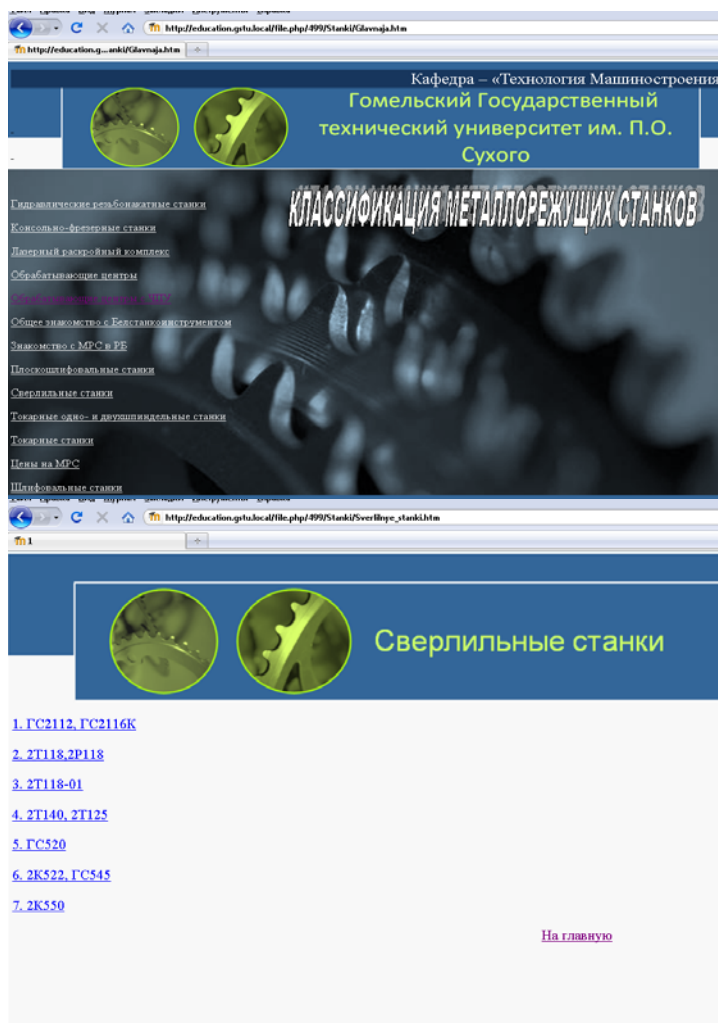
http://education.gstu.local/file.php/499/Stanki/Glavnaja.htm

http://education.g...anki/Glavnaja.htm

Кафедра – «Технология Машиностроения

Гомельский Государственный технический университет им. П.О. Сухого

КЛАССИФИКАЦИЯ МЕТАЛЛОРЕЖУЩИХ СТАНКОВ

Гидравлические резьбонакатные станки

Консольно-фрезерные станки

Лазерный раскройный комплекс

Обрабатывающие центры

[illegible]

Общее знакомство с Белстанкоинструментом

Знакомство с МРС в РБ

Плоскошлифовальные станки

Сверлильные станки

Токарные одно- и двухшпиндельные станки

Токарные станки

Цены на МРС

Шлифовальные станки

http://education.gstu.local/file.php/499/Stanki/Sverlilnye_stanki.htm

1

Сверлильные станки

1. ГС2112, ГС2116К

2. 2Т118,2Р118

3. 2Т118-01

4. 2Т140, 2Т125

5. ГС520

6. 2К522, ГС545

7. 2К550

На главную